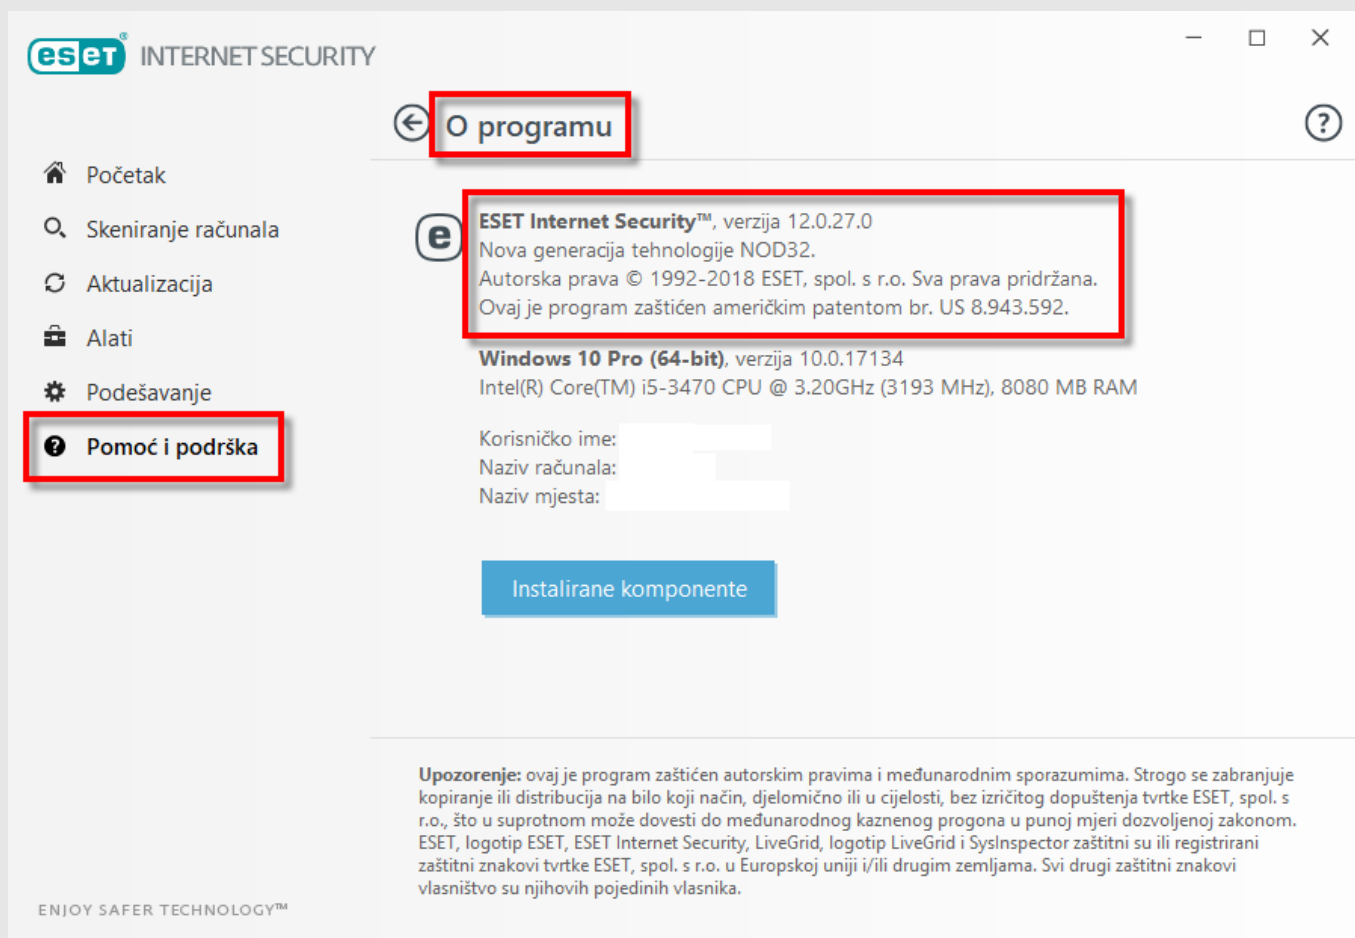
eset INTERNET SECURITY

Početak
Skeniranje računala
Aktualizacija
Alati
Podešavanje
Pomoć i podrška

ENJOY SAFER TECHNOLOGY™

O programu

ESET Internet Security™, verzija 12.0.27.0
Nova generacija tehnologije NOD32.
Autorska prava © 1992-2018 ESET, spol. s r.o. Sva prava pridržana.
Ovaj je program zaštićen američkim patentom br. US 8.943.592.

Windows 10 Pro (64-bit), verzija 10.0.17134
Intel(R) Core(TM) i5-3470 CPU @ 3.20GHz (3193 MHz), 8080 MB RAM

Korisničko ime:
Naziv računala:
Naziv mjesta:

Instalirane komponente

Upozorenje: ovaj je program zaštićen autorskim pravima i međunarodnim sporazumima. Strogo se zabranjuje kopiranje ili distribucija na bilo koji način, djelomično ili u cijelosti, bez izričitog dopuštenja tvrtke ESET, spol. s r.o., što u suprotnom može dovesti do međunarodnog kaznenog progona u punoj mjeri dozvoljenoj zakonom. ESET, logotip ESET, ESET Internet Security, LiveGrid, logotip LiveGrid i SysInspector zaštitni su ili registrirani zaštitni znakovi tvrtke ESET, spol. s r.o. u Europskoj uniji i/ili drugim zemljama. Svi drugi zaštitni znakovi vlasništvo su njihovih pojedinih vlasnika.